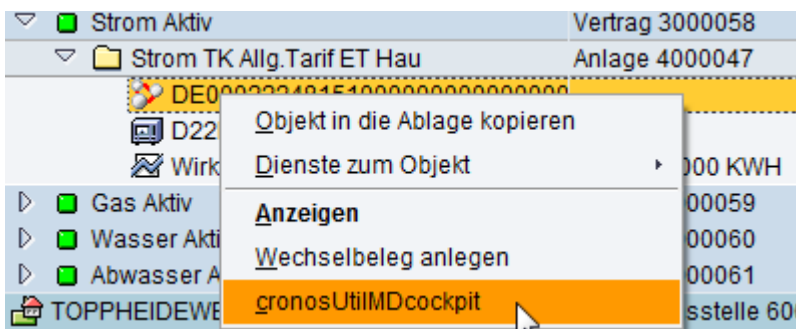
Strom Aktiv
Vertrag 3000058
Strom TK Allg.Tarif ET Hau
Anlage 4000047
DE0002224815100000000000000
D22
Wirk
000 KWH
Gas Aktiv
00059
Wasser Akti
00060
Abwasser A
00061
TOPPHEIDEWE
sstelle 60

Objekt in die Ablage kopieren
Dienste zum Objekt
Anzeigen
Wechselbeleg anlegen
cronosUtilMDcockpit